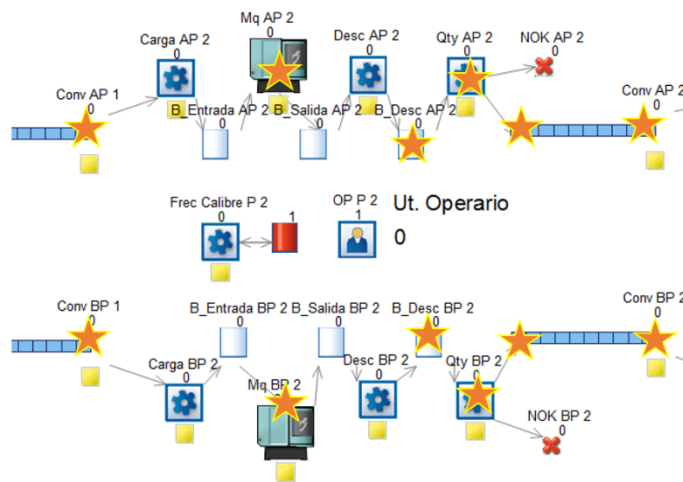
Mq AP 2
0
Carga AP 2
0
Desc AP 2
0
Qty AP 2
0
NOK AP 2
0
Conv AP 1
0
B_Entrada AP 2
0
B_Salida AP 2
0
B_Desc AP 2
0
Conv AP 2
0
Frec Calibre P 2
1
OP P 2
1
Ut. Operario
0
Conv BP 1
0
B_Entrada BP 2
0
B_Salida BP 2
0
B_Desc BP 2
0
Conv BP 2
0
Carga BP 2
0
Desc BP 2
0
Qty BP 2
0
Mq BP 2
0
NOK BP 2
0